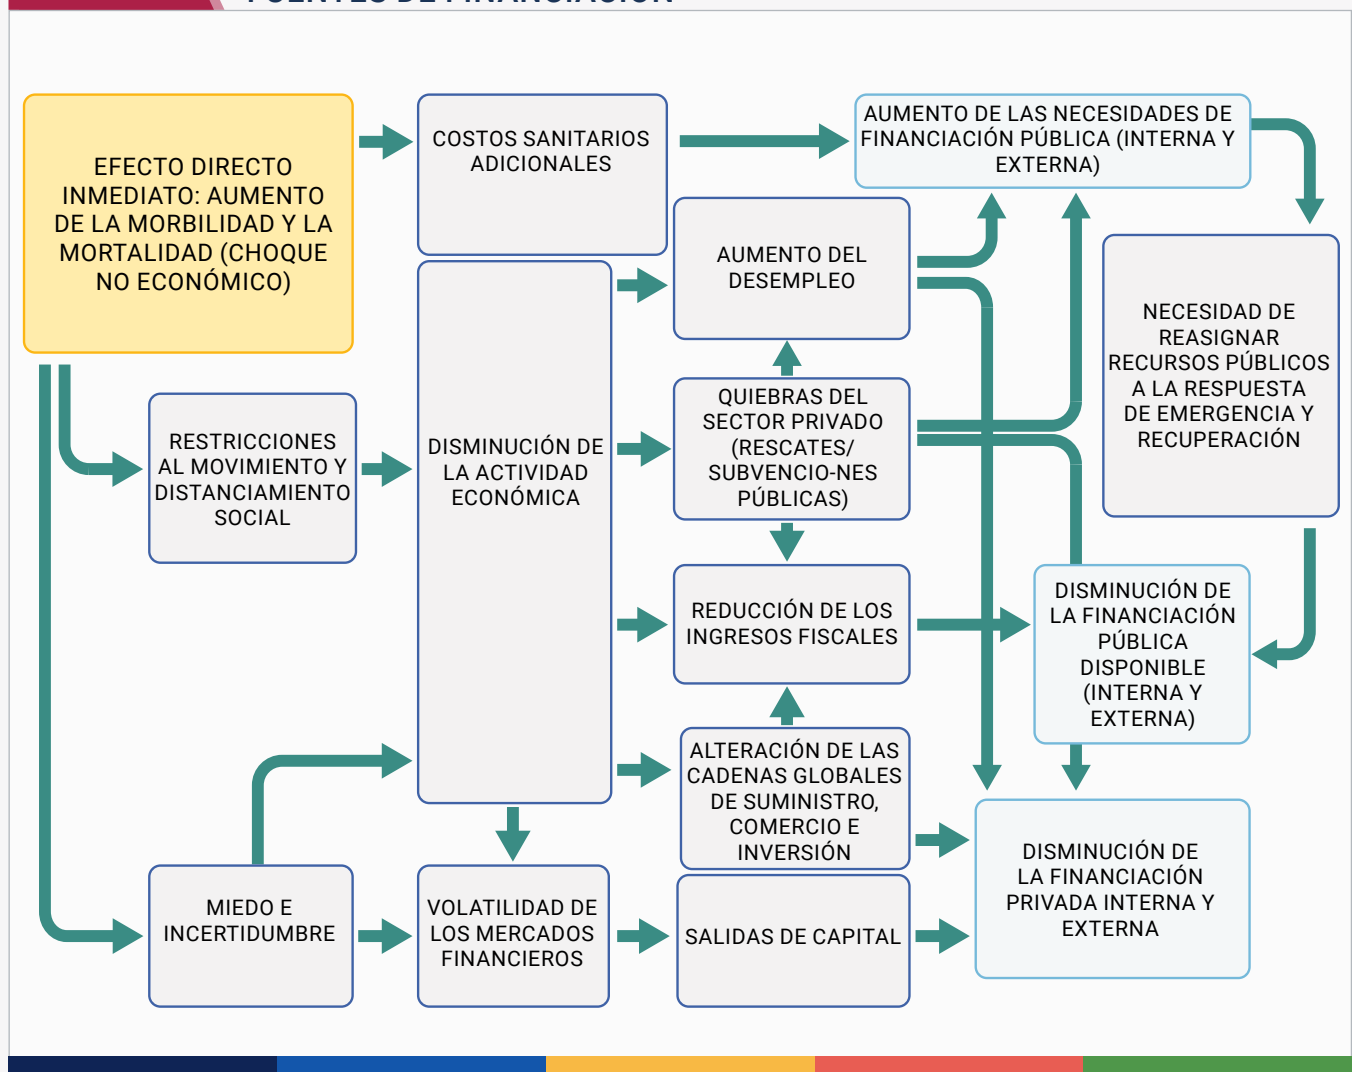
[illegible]

EFECTO DIRECTO INMEDIATO: AUMENTO DE LA MORBILIDAD Y LA MORTALIDAD (CHOQUE NO ECONÓMICO)

COSTOS SANITARIOS ADICIONALES

AUMENTO DE LAS NECESIDADES DE FINANCIACIÓN PÚBLICA (INTERNA Y EXTERNA)

AUMENTO DEL DESEMPLEO

NECESIDAD DE REASIGNAR RECURSOS PÚBLICOS A LA RESPUESTA DE EMERGENCIA Y RECUPERACIÓN

RESTRICCIONES AL MOVIMIENTO Y DISTANCIAMIENTO SOCIAL

DISMINUCIÓN DE LA ACTIVIDAD ECONÓMICA

QUIEBRAS DEL SECTOR PRIVADO (RESCATES/ SUBVENCIO-NES PÚBLICAS)

REDUCCIÓN DE LOS INGRESOS FISCALES

DISMINUCIÓN DE LA FINANCIACIÓN PÚBLICA DISPONIBLE (INTERNA Y EXTERNA)

ALTERACIÓN DE LAS CADENAS GLOBALES DE SUMINISTRO, COMERCIO E INVERSIÓN

DISMINUCIÓN DE LA FINANCIACIÓN PRIVADA INTERNA Y EXTERNA

MIEDO E INCERTIDUMBRE

VOLATILIDAD DE LOS MERCADOS FINANCIEROS

SALIDAS DE CAPITAL